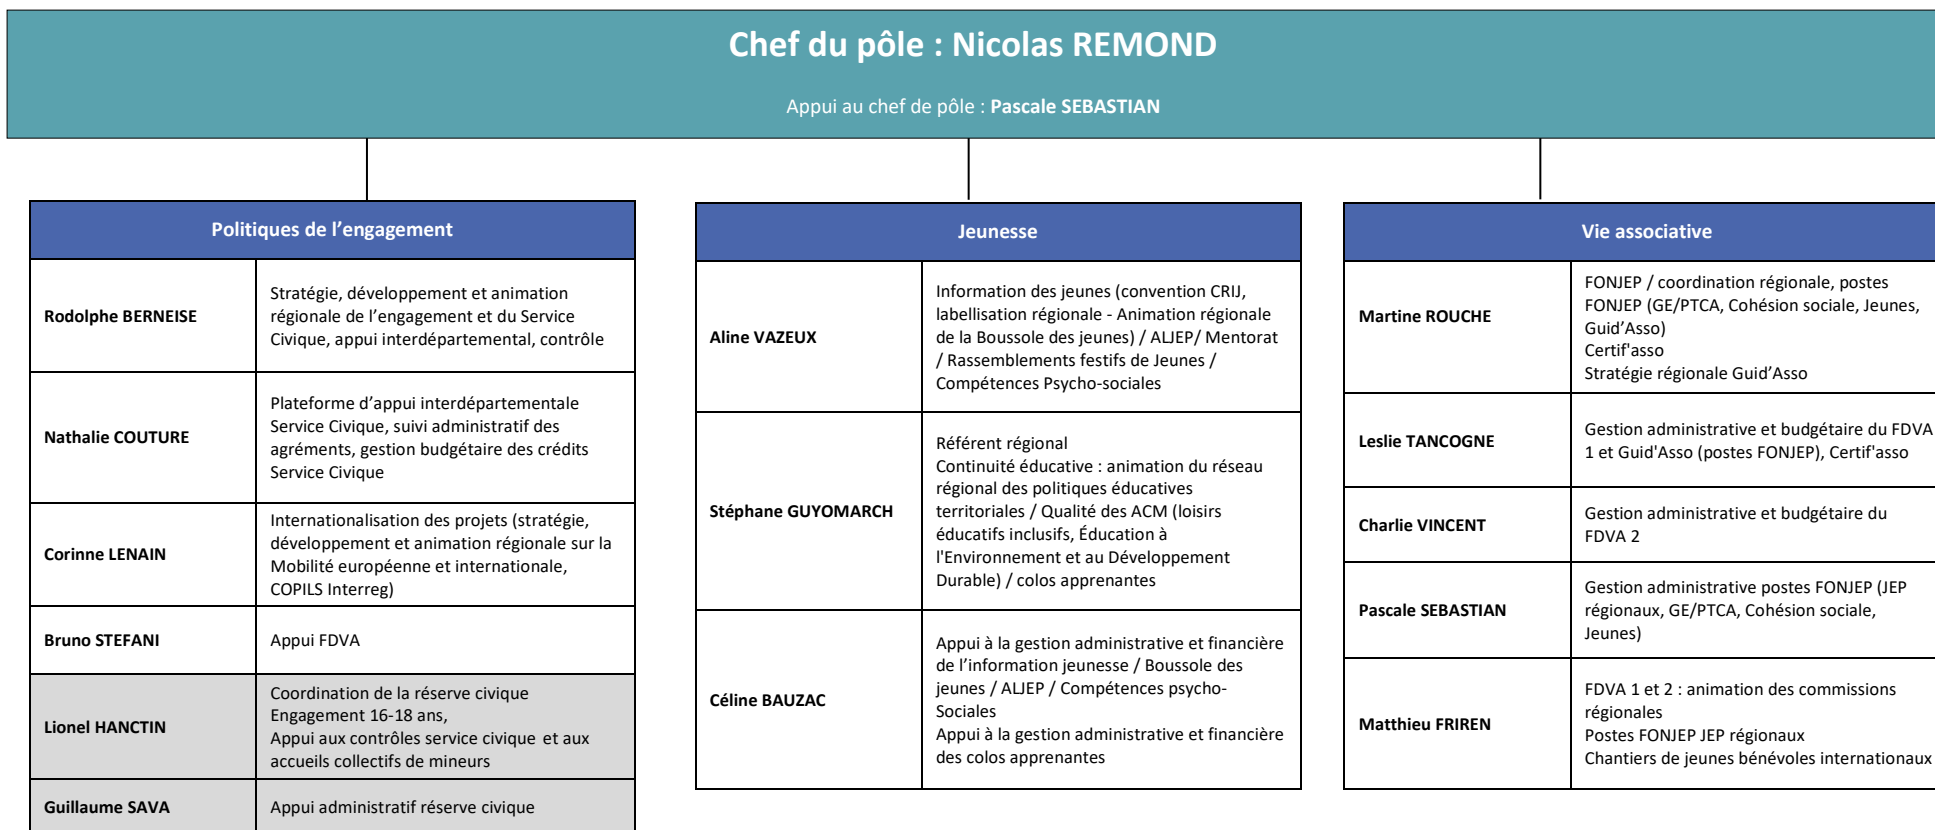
Chef du pôle : Nicolas REMOND

Appui au chef de pôle : Pascale SEBASTIAN

| Politiques de l'engagement | |
|---|---|
| Rodolphe BERNEISE | Stratégie, développement et animation régionale de l'engagement et du Service Civique, appui interdépartemental, contrôle |
| Nathalie COUTURE | Plateforme d'appui interdépartementale Service Civique, suivi administratif des agréments, gestion budgétaire des crédits Service Civique |
| Corinne LENAIN | Internationalisation des projets (stratégie, développement et animation régionale sur la Mobilité européenne et internationale, COPILS Interreg) |
| Bruno STEFANI | Appui FDVA |
| Lionel HANCTIN | Coordination de la réserve civique Engagement 16-18 ans, Appui aux contrôles service civique et aux accueils collectifs de mineurs |
| Guillaume SAVA | Appui administratif réserve civique |

| Jeunesse | |
|---|---|
| Aline VAZEUX | Information des jeunes (convention CRIJ, labellisation régionale - Animation régionale de la Boussole des jeunes) / ALJEP/ Mentorat / Rassemblements festifs de Jeunes / Compétences Psycho-sociales |
| Stéphane GUYOMARCH | Référent régional Continuité éducative : animation du réseau régional des politiques éducatives territoriales / Qualité des ACM (loisirs éducatifs inclusifs, Éducation à l'Environnement et au Développement Durable) / colos apprenantes |
| Céline BAUZAC | Appui à la gestion administrative et financière de l'information jeunesse / Boussole des jeunes / ALJEP / Compétences psycho-Sociales Appui à la gestion administrative et financière des colos apprenantes |

| Vie associative | |
|---|---|
| Martine ROUCHE | FONJEP / coordination régionale, postes FONJEP (GE/PTCA, Cohésion sociale, Jeunes, Guid'Asso) Certif'asso Stratégie régionale Guid'Asso |
| Leslie TANCOGNE | Gestion administrative et budgétaire du FDVA 1 et Guid'Asso (postes FONJEP), Certif'asso |
| Charlie VINCENT | Gestion administrative et budgétaire du FDVA 2 |
| Pascale SEBASTIAN | Gestion administrative postes FONJEP (JEP régionaux, GE/PTCA, Cohésion sociale, Jeunes) |
| Matthieu FRIREN | FDVA 1 et 2 : animation des commissions régionales Postes FONJEP JEP régionaux Chantiers de jeunes bénévoles internationaux |